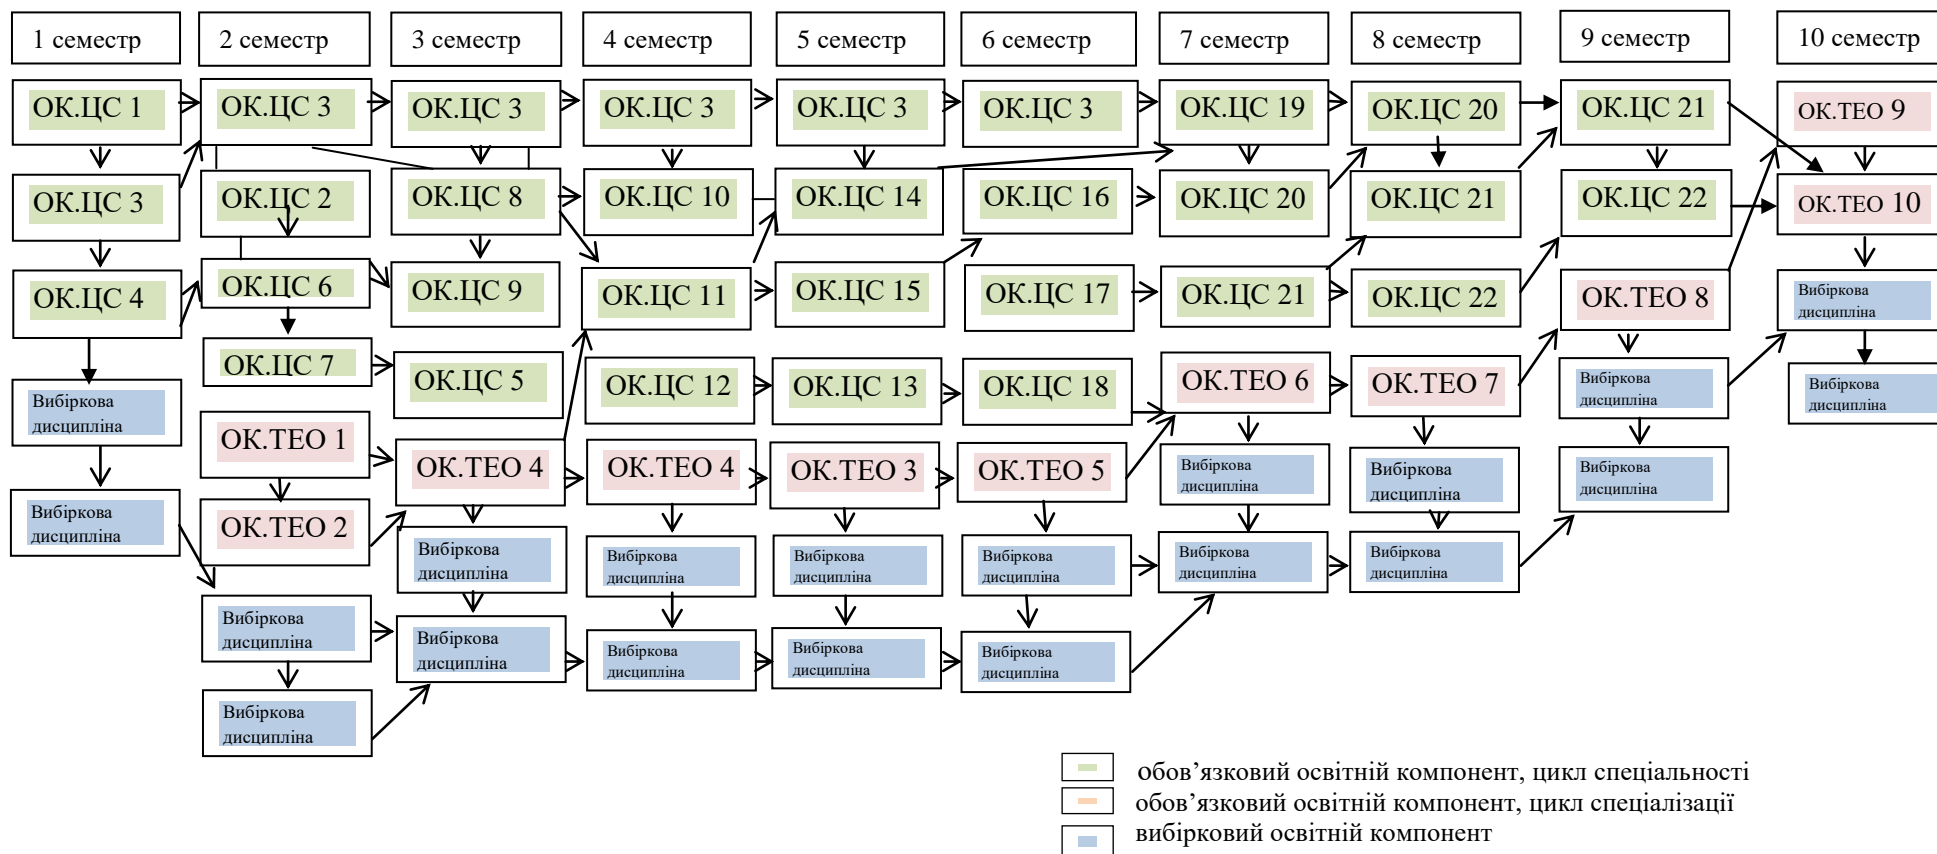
1 семестр
ОК.ЦС 1
ОК.ЦС 3
ОК.ЦС 4
Вибіркова дисципліна
Вибіркова дисципліна

2 семестр
ОК.ЦС 3
ОК.ЦС 2
ОК.ЦС 6
ОК.ЦС 7
ОК.ТЕО 1
ОК.ТЕО 2
Вибіркова дисципліна
Вибіркова дисципліна

3 семестр
ОК.ЦС 3
ОК.ЦС 8
ОК.ЦС 9
ОК.ЦС 5
ОК.ТЕО 4
Вибіркова дисципліна
Вибіркова дисципліна

4 семестр
ОК.ЦС 3
ОК.ЦС 10
ОК.ЦС 11
ОК.ЦС 12
ОК.ТЕО 4
Вибіркова дисципліна
Вибіркова дисципліна

5 семестр
ОК.ЦС 3
ОК.ЦС 14
ОК.ЦС 15
ОК.ЦС 13
ОК.ТЕО 3
Вибіркова дисципліна
Вибіркова дисципліна

6 семестр
ОК.ЦС 3
ОК.ЦС 16
ОК.ЦС 17
ОК.ЦС 18
ОК.ТЕО 5
Вибіркова дисципліна
Вибіркова дисципліна

7 семестр
ОК.ЦС 19
ОК.ЦС 20
ОК.ЦС 21
ОК.ТЕО 6
Вибіркова дисципліна
Вибіркова дисципліна

8 семестр
ОК.ЦС 20
ОК.ЦС 21
ОК.ЦС 22
ОК.ТЕО 7
Вибіркова дисципліна
Вибіркова дисципліна

9 семестр
ОК.ЦС 21
ОК.ЦС 22
ОК.ТЕО 8
Вибіркова дисципліна
Вибіркова дисципліна

10 семестр
ОК.ТЕО 9
ОК.ТЕО 10
Вибіркова дисципліна
Вибіркова дисципліна

обов’язковий освітній компонент, цикл спеціальності
обов’язковий освітній компонент, цикл спеціалізації
вибірковий освітній компонент